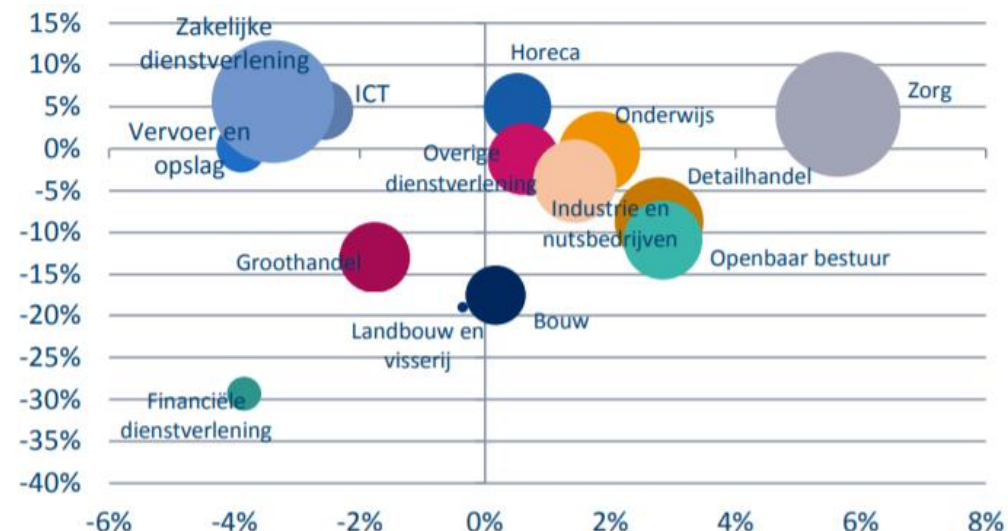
15%
10%
5%
0%
-5%
-10%
-15%
-20%
-25%
-30%
-35%
-40%

-6%
-4%
-2%
0%
2%
4%
6%
8%

Zakelijke dienstverlening
ICT
Vervoer en opslag
Horeca
Onderwijs
Zorg
Overige dienstverlening
Detailhandel
Industrie en nutsbedrijven
Openbaar bestuur
Groothandel
Landbouw en visserij
Bouw
Financiële dienstverlening